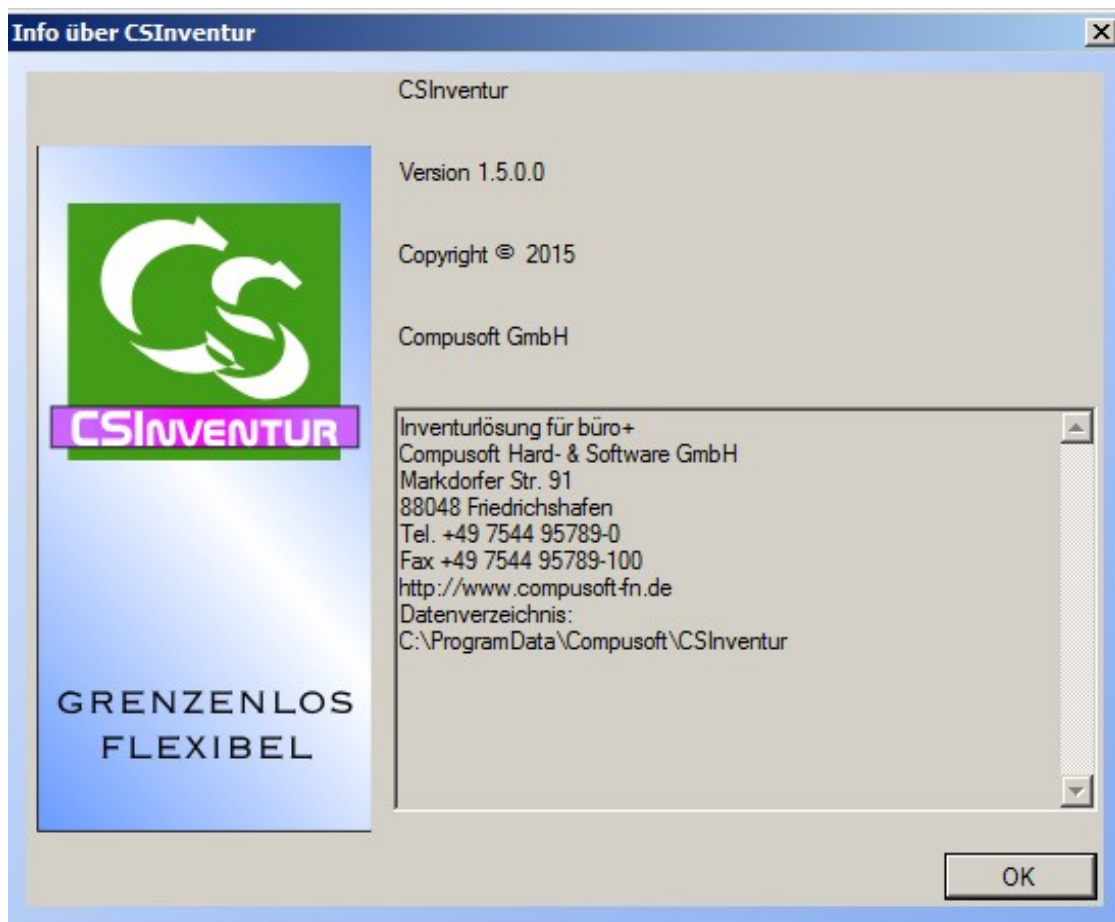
Info über CSInventur

CS
CSInventur

GRENZENLOS
FLEXIBEL

CSInventur

Version 1.5.0.0

Copyright © 2015

Compusoft GmbH

Inventurlösung für büro+
Compusoft Hard- & Software GmbH
Markdorfer Str. 91
88048 Friedrichshafen
Tel. +49 7544 95789-0
Fax +49 7544 95789-100
http://www.compusoft-fn.de
Datenverzeichnis:
C:\ProgramData\Compusoft\CSInventur

OK